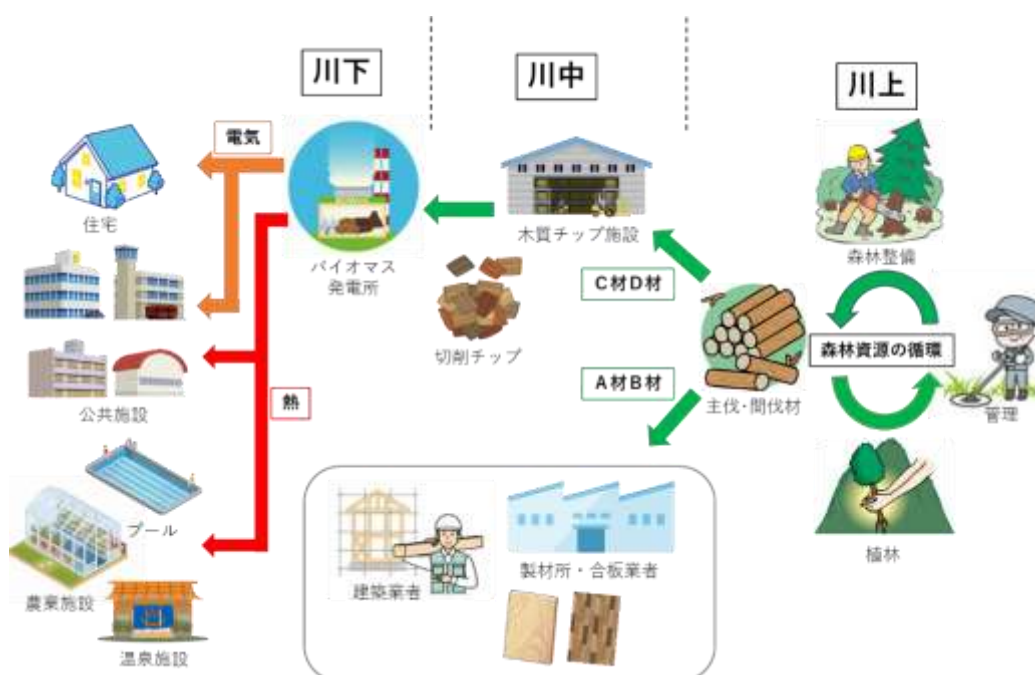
川下

川中

川上

電気

住宅

バイオマス発電所

木質チップ施設

森林整備

C材D材

切削チップ

森林資源の循環

A材B材

主伐・間伐材

管理

公共施設

熱

プール

農業施設

温泉施設

建築業者

製材所・合板業者

植林